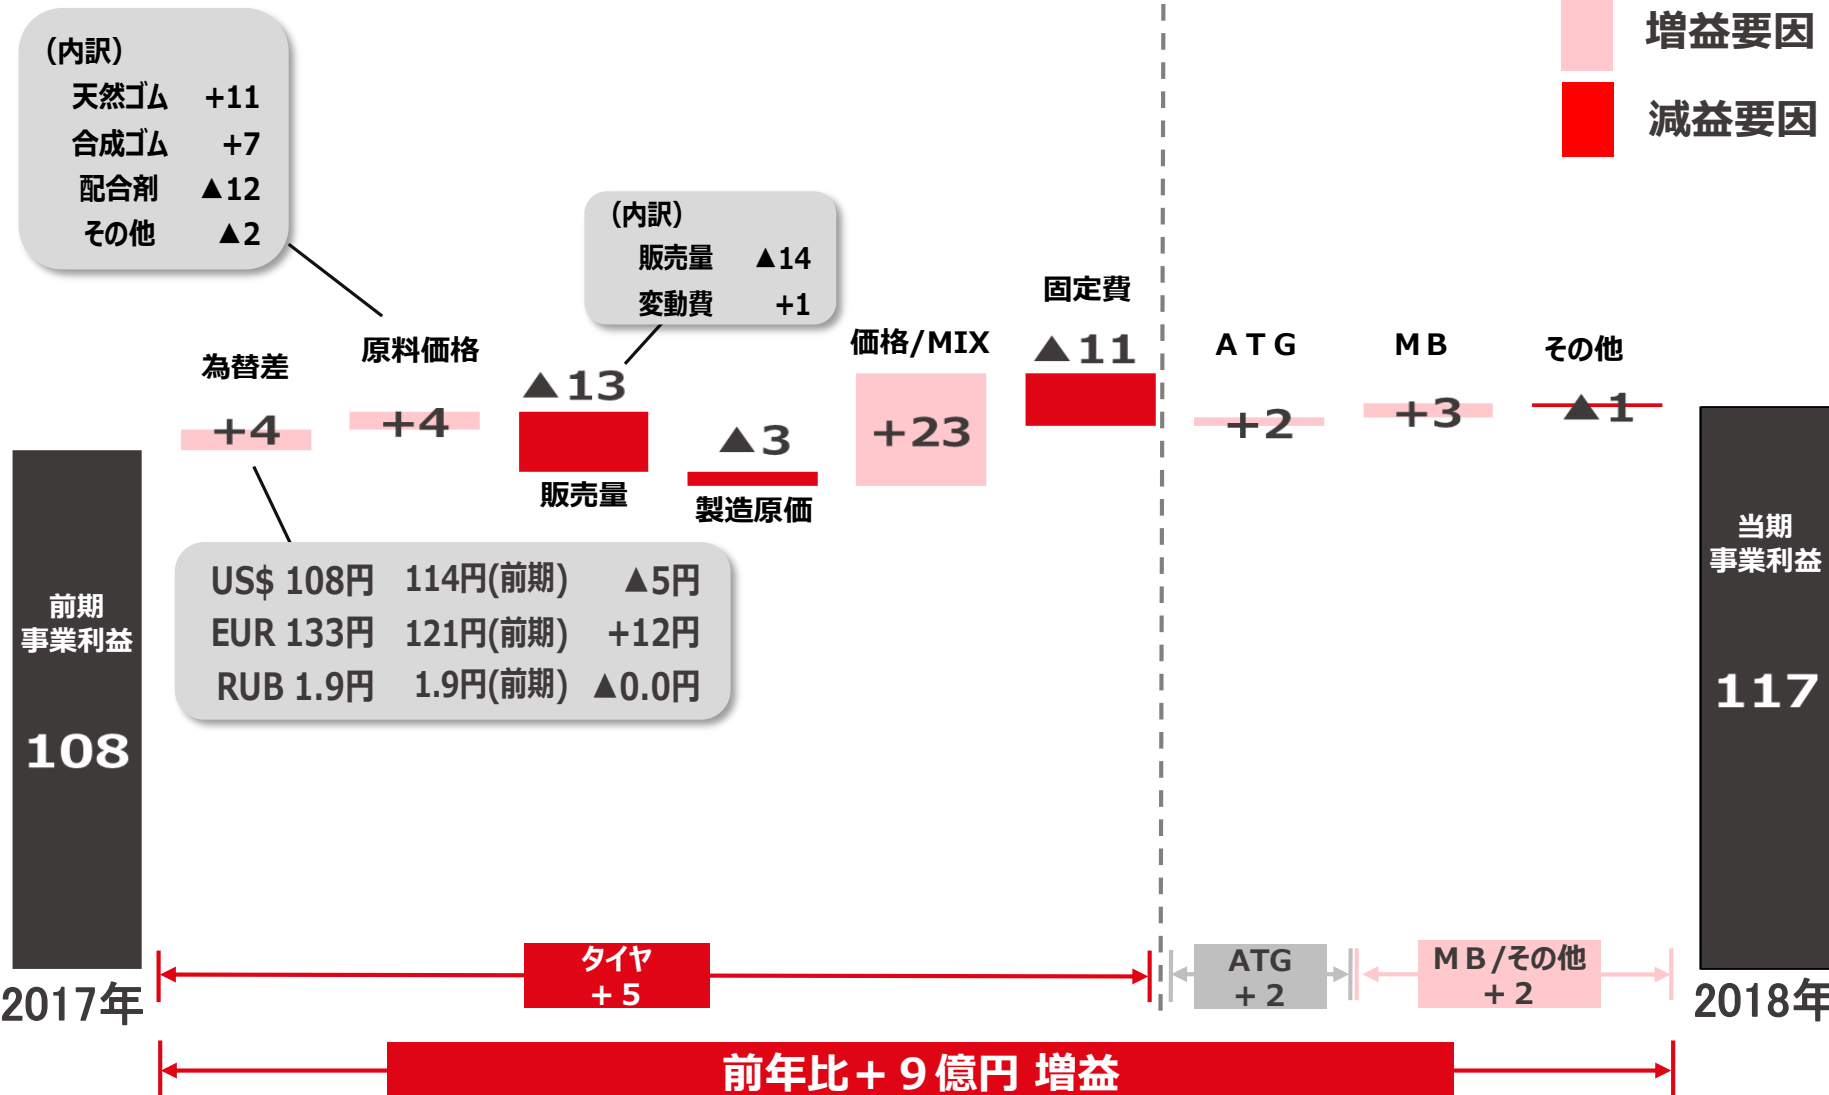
増益要因
減益要因

(内訳)
天然ゴム +11
合成ゴム +7
配合剤 ▲12
その他 ▲2

(内訳)
販売量 ▲14
変動費 +1

為替差
+4

原料価格
+4

▲13
販売量

▲3
製造原価

価格/MIX
+23

固定費
▲11

ATG
+2

MB
+3

その他
▲1

US$ 108円 114円(前期) ▲5円
EUR 133円 121円(前期) +12円
RUB 1.9円 1.9円(前期) ▲0.0円

前期
事業利益
108

当期
事業利益
117

2017年

2018年

タイヤ
+5

ATG
+2

MB/その他
+2

前年比+9億円 増益